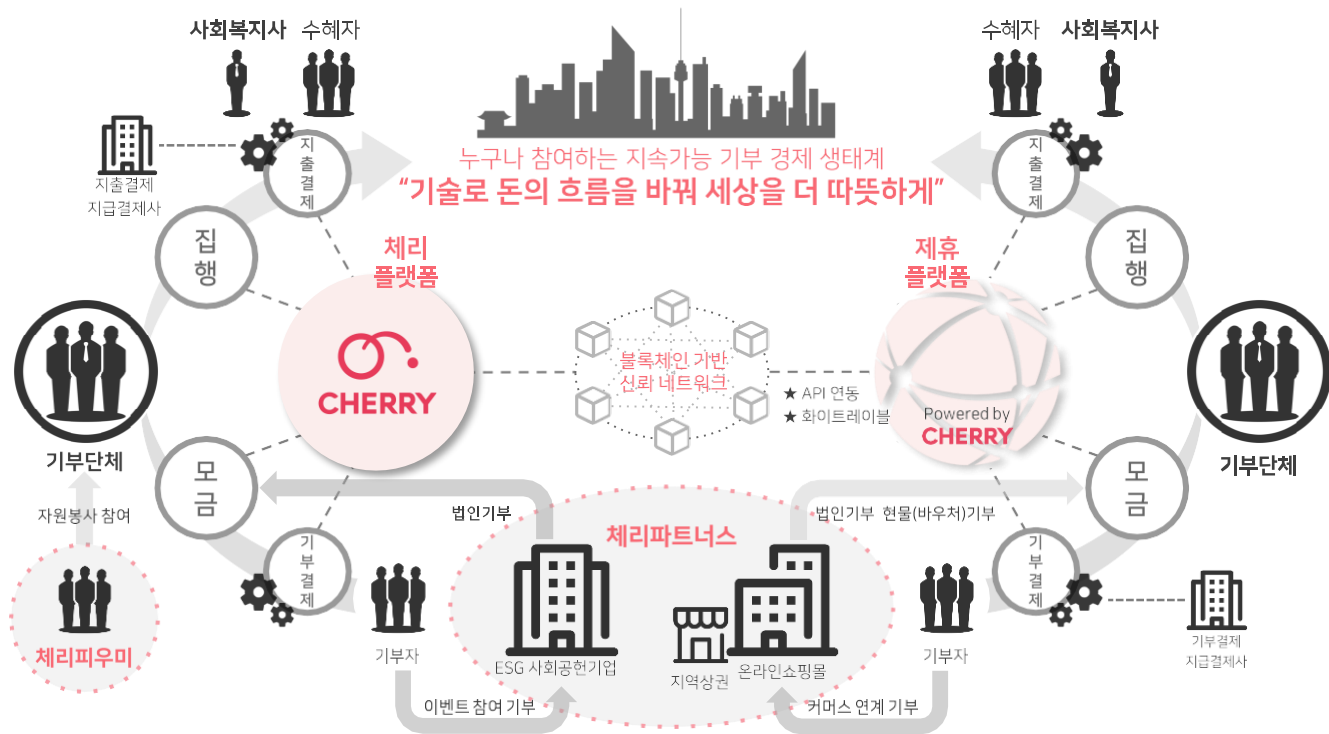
사회복지사 수혜자

수혜자 사회복지사

누구나 참여하는 지속가능 기부 경제 생태계
"기술로 돈의 흐름을 바꿔 세상을 더 따뜻하게"

지출결제
지급결제사

지
출
결
제

집
행

체리
플랫폼

CHERRY

블록체인 기반
신뢰 네트워크

★ API 연동
★ 화이트레이블

제휴
플랫폼

Powered by
CHERRY

지
출
결
제

집
행

기부단체

기부단체

자원봉사 참여

체리피우미

모
금

모
금

법인기부

체리파트너스

법인기부 현물(바우처)기부

기
부
결
제

기
부
결
제

기부자

ESG 사회공헌기업

지역상권

온라인쇼핑몰

기부자

기부결제
지급결제사

이벤트 참여 기부

커머스 연계 기부